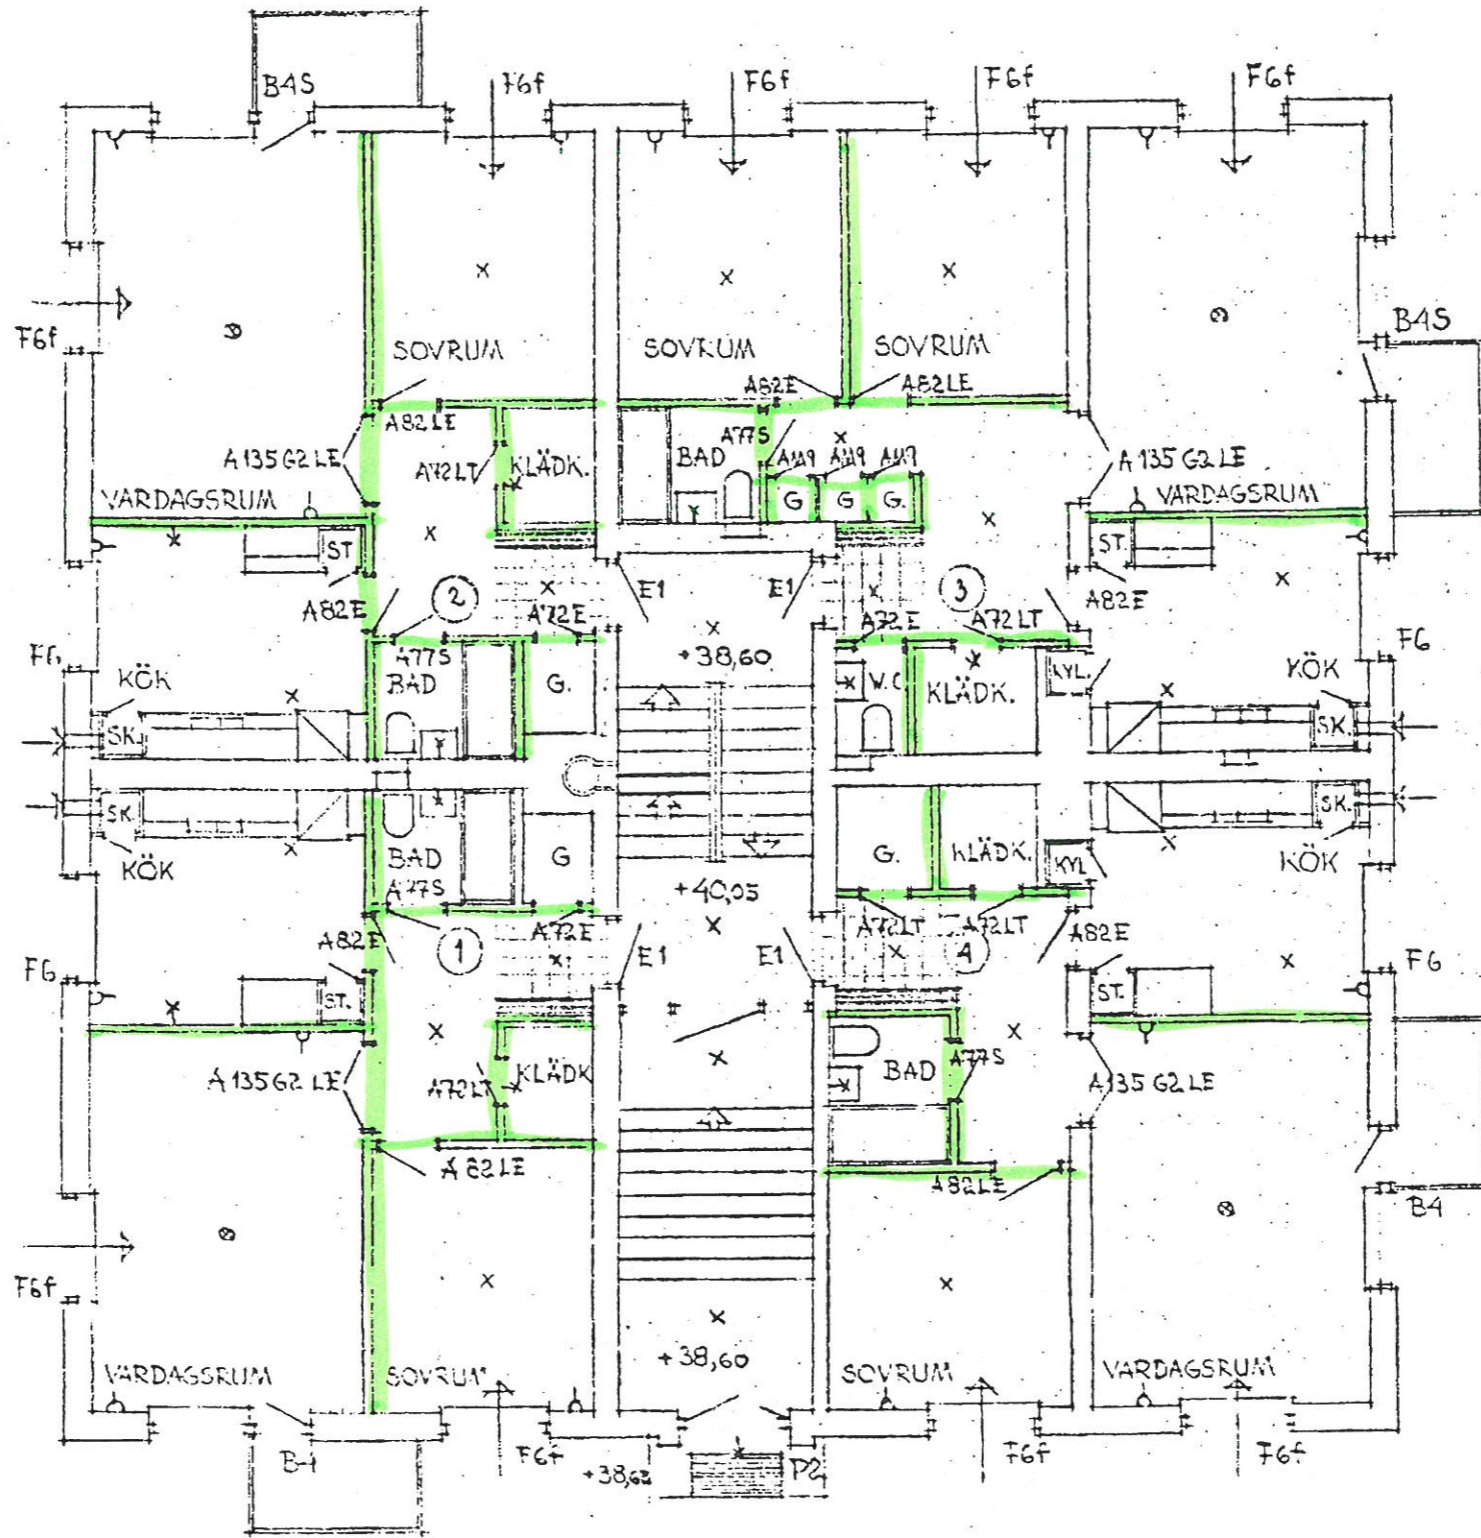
B4S
F6f
F6f
F6f
F6f
F6f
B4S
SOVRUM
SOVRUM
SOVRUM
A82E
A82LE
A82LE
A135 G2 LE
A72LT
KLÄDK.
BAD
A77S
A49 A49 A49
G G G.
A135 G2 LE
VARDAGSRUM
VARDAGSRUM
ST
ST.
A82E
2
A72E
E1
E1
3
A72E
A72LT
A82E
F6
F6
KÖK
A77S
BAD
G.
+38,60
W.C
KLÄDK.
KYL.
KÖK
SK.
SK.
SK.
SK.
KÖK
BAD
A77S
G
G.
KLÄDK.
KYL
KÖK
+40,05
A82E
1
A72E
E1
E1
A72LT
A72LT
4
A82E
F6
F6
ST.
ST.
A135 G2 LE
A72LT
KLÄDK
BAD
A77S
A135 G2 LE
A82LE
A82LE
B4
F6f
VARDAGSRUM
SOVRUM
+38,60
SOVRUM
VARDAGSRUM
B4
F6f
+38,63
P2
F6f
F6f